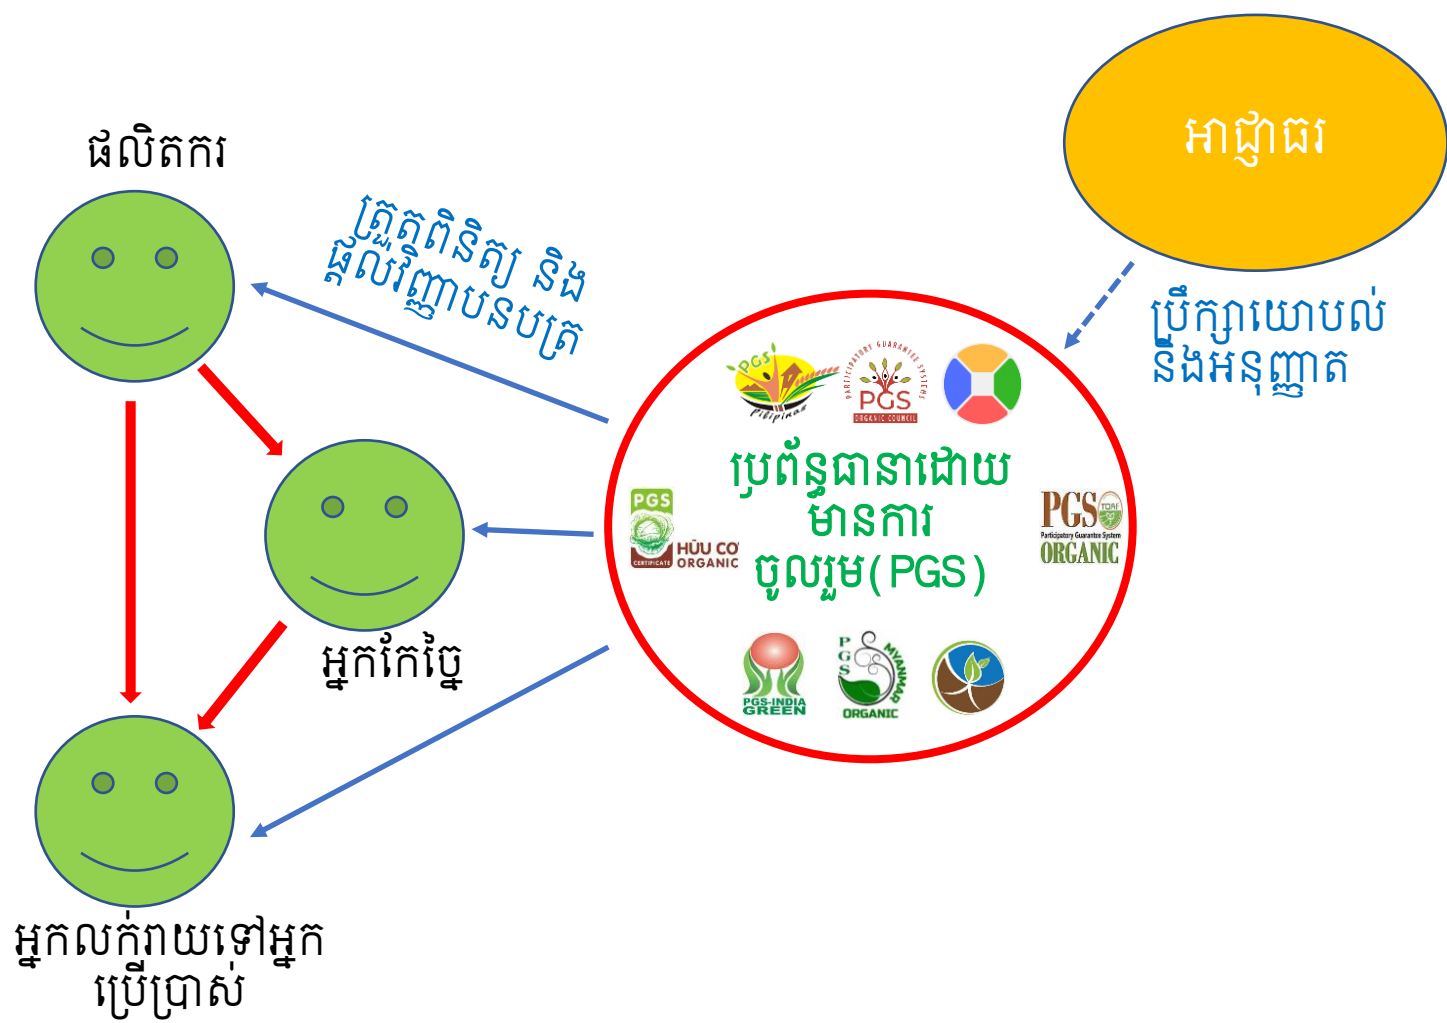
ផលិតករ

ត្រួតពិនិត្យ និង ផ្តល់វិញ្ញាបនបត្រ

អាជ្ញាធរ

ប្រឹក្សាយោបល់ និងអនុញ្ញាត

PGS Pilipinas

PARTICIPATORY GUARANTEE SYSTEMS PGS ORGANIC COUNCIL

ប្រព័ន្ធធានាដោយមានការចូលរួម(PGS)

PGS HỮU CƠ ORGANIC CERTIFICATE

PGS TOAM Participatory Guarantee System ORGANIC

PGS-INDIA GREEN

PGS MYANMAR ORGANIC

អ្នកកែច្នៃ

អ្នកលក់រាយទៅអ្នកប្រើប្រាស់